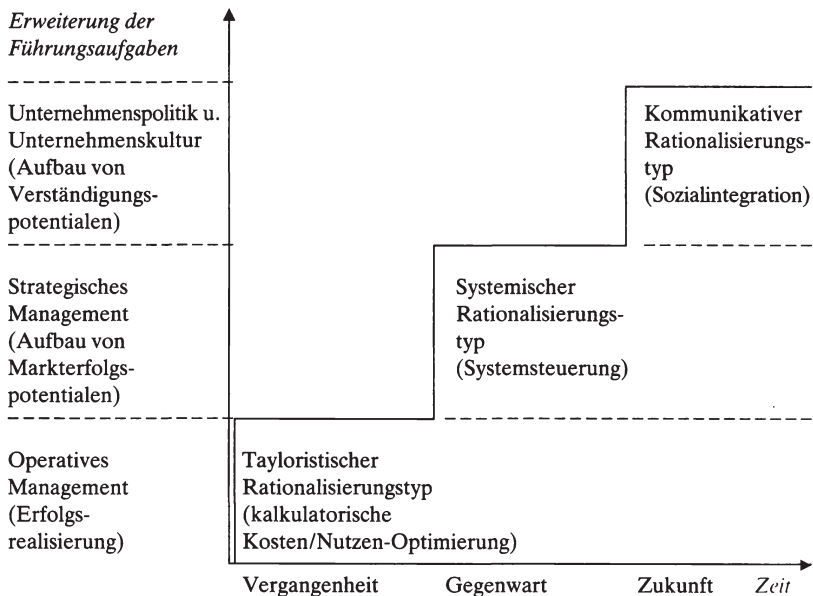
Erweiterung der Führungsaufgaben

Unternehmenspolitik u. Unternehmenskultur (Aufbau von Verständigungspotentialen)

Strategisches Management (Aufbau von Markterfolgspotentialen)

Operatives Management (Erfolgsrealisierung)

Kommunikativer Rationalisierungstyp (Sozialintegration)

Systemischer Rationalisierungstyp (Systemsteuerung)

Tayloristischer Rationalisierungstyp (kalkulatorische Kosten/Nutzen-Optimierung)

Vergangenheit Gegenwart Zukunft Zeit